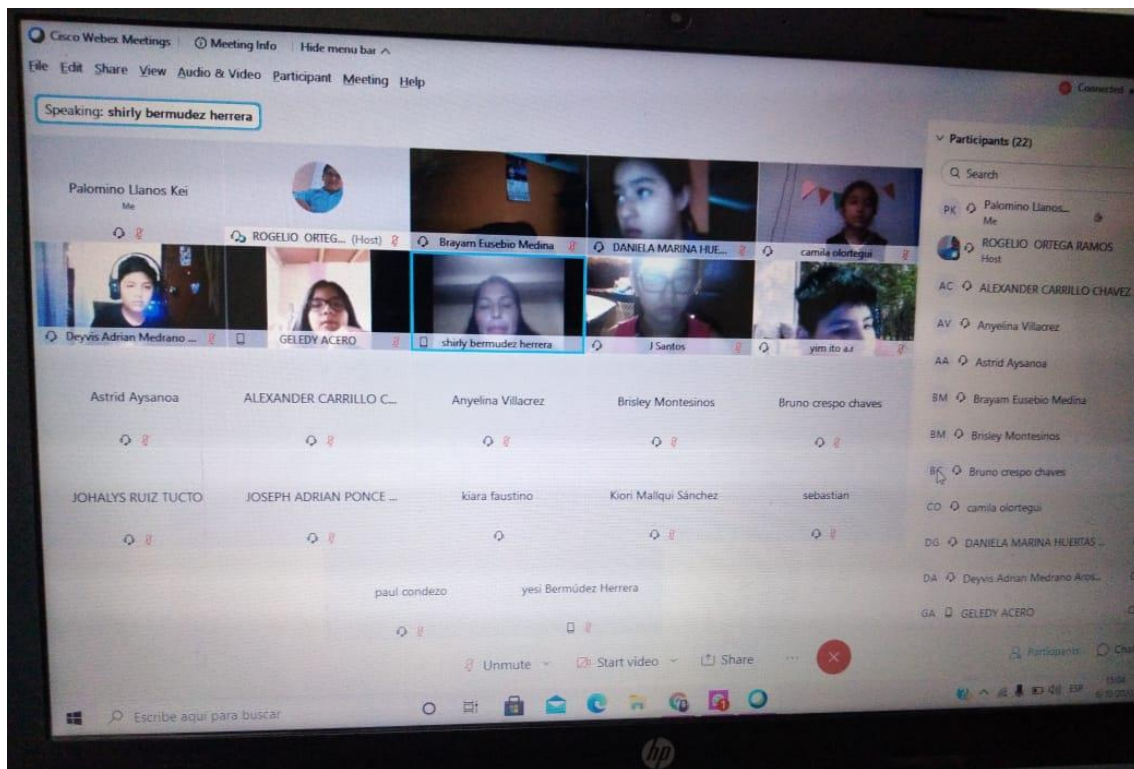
Cisco Webex Meetings | Meeting Info | Hide menu bar ^

File Edit Share View Audio & Video Participant Meeting Help

Connected

Speaking: shirly bermudez herrera

Palomino Llanos Kei
Me

ROGELIO ORTEG... (Host)

Brayam Eusebio Medina

DANIELA MARINA HUE...

camila olortegui

Deyvis Adrian Medrano ...

GELEDY ACERO

shirly bermudez herrera

J Santos

yim ito a.r

Astrid Aysanoa

ALEXANDER CARRILLO C...

Anyelina Villacrez

Brisley Montesinos

Bruno crespo chaves

JOHALYS RUIZ TUCTO

JOSEPH ADRIAN PONCE ...

kiara faustino

Kiori Mallqui Sánchez

sebastian

paul condezo

yesi Bermúdez Herrera

Unmute

Start video

Share

Participants (22)

Search

PK Palomino Llanos...
Me

ROGELIO ORTEGA RAMOS
Host

AC ALEXANDER CARRILLO CHAVEZ

AV Anyelina Villacrez

AA Astrid Aysanoa

BM Brayam Eusebio Medina

BM Brisley Montesinos

BC Bruno crespo chaves

CO camila olortegui

DG DANIELA MARINA HUERTAS ...

DA Deyvis Adrian Medrano Aros...

GA GELEDY ACERO

Participants

Chat

Escribe aquí para buscar

ESP

hp